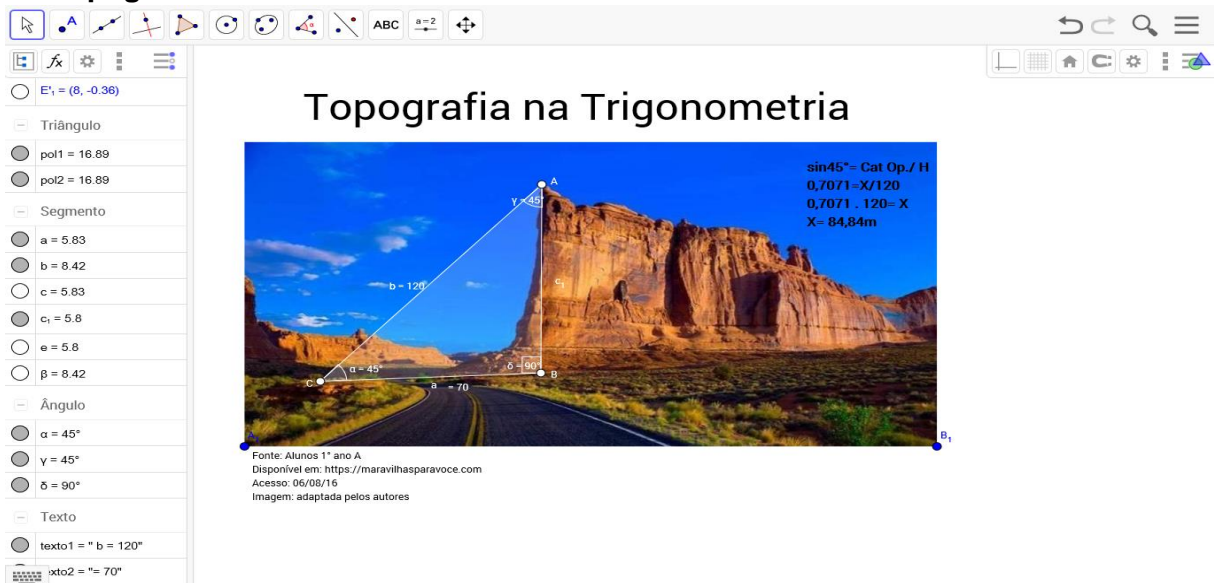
ABC
$a=2$

$E'_1 = (8, -0.36)$

Triângulo

pol1 = 16.89

pol2 = 16.89

Segmento

a = 5.83

b = 8.42

c = 5.83

$c_1 = 5.8$

e = 5.8

β = 8.42

Ângulo

α = 45°

γ = 45°

δ = 90°

Texto

texto1 = " b = 120"

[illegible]xto2 = "= 70"

Topografia na Trigonometria

sin45°= Cat Op./ H
0,7071=X/120
0,7071 . 120= X
X= 84,84m

A

γ = 45°

b = 120

$c_1$

δ = 90°

B

C

α = 45°

a = 70

$B_1$

Fonte: Alunos 1° ano A
Disponível em: https://maravilhasparavoce.com
Acesso: 06/08/16
Imagem: adaptada pelos autores